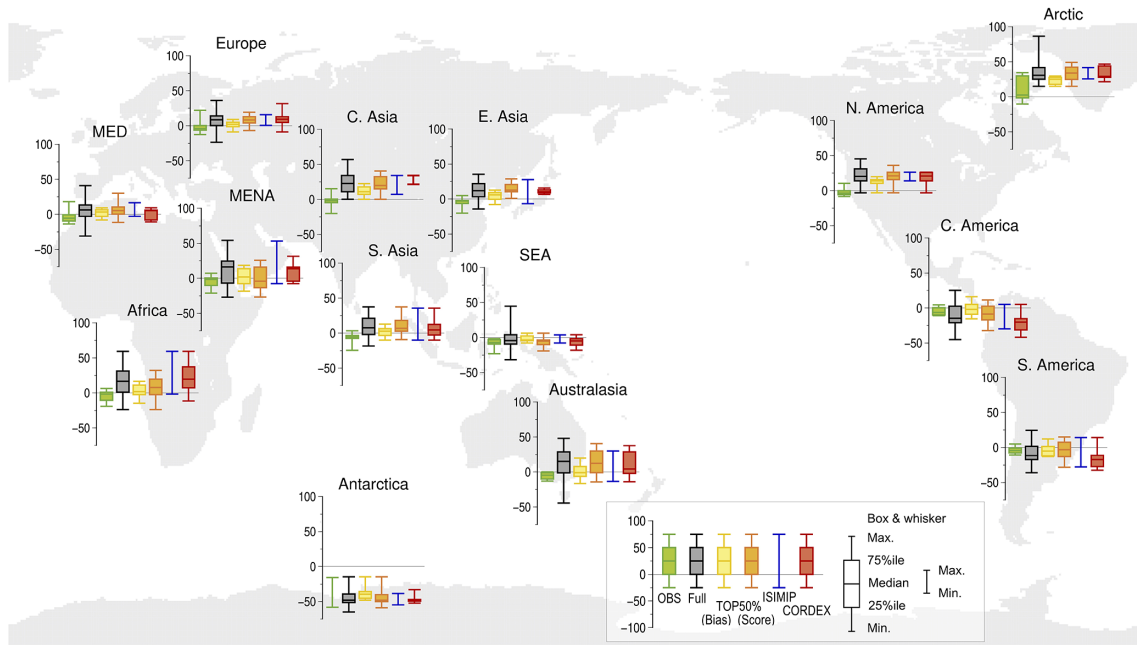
Europe
100
50
0
−50

Arctic
100
50
0
−50

MED
100
50
0
−50

C. Asia
100
50
0
−50

E. Asia
100
50
0
−50

N. America
100
50
0
−50

MENA
100
50
0
−50

C. America
100
50
0
−50

S. Asia
100
50
0
−50

SEA
100
50
0
−50

Africa
100
50
0
−50

S. America
100
50
0
−50

Australasia
100
50
0
−50

Antarctica
100
50
0
−50

100
50
0
−50
−100
OBS
Full
TOP50% (Bias)
(Score)
ISIMIP
CORDEX

Box & whisker
Max.
75%ile
Median
25%ile
Min.
Max.
Min.